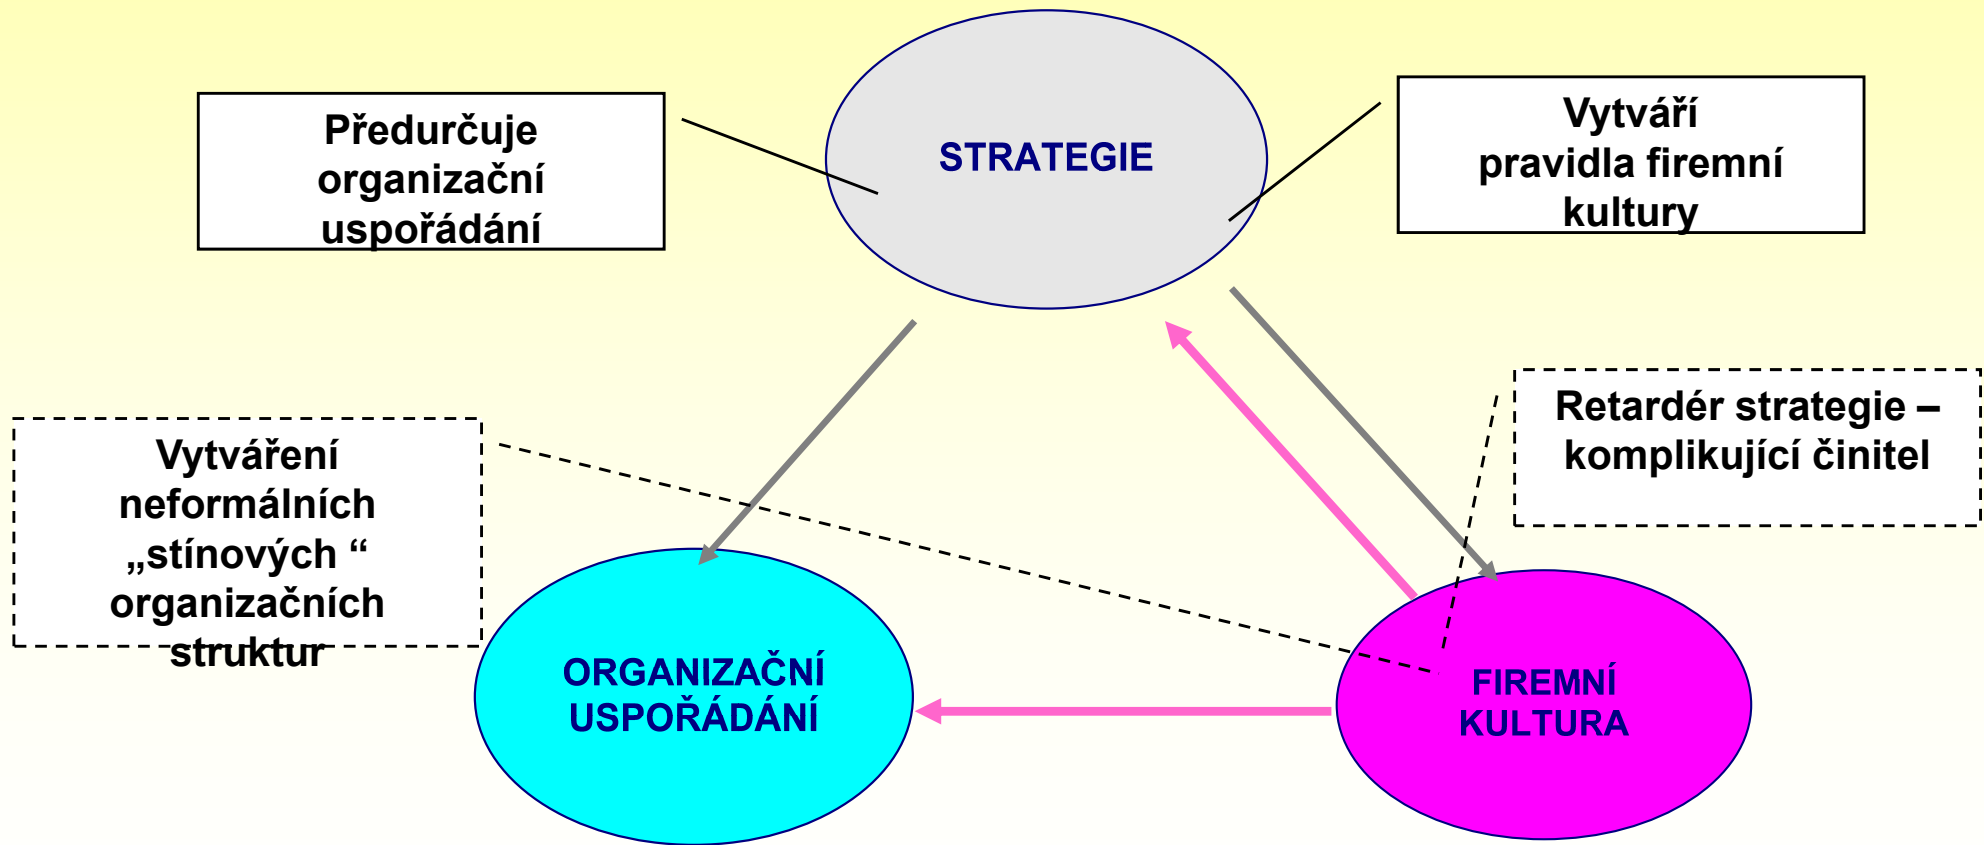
Předurčuje organizační uspořádání

STRATEGIE

Vytváří pravidla firemní kultury

Retardér strategie – komplikující činitel

Vytváření neformálních „stínových “ organizačních struktur

ORGANIZAČNÍ USPOŘÁDÁNÍ

FIREMNÍ KULTURA